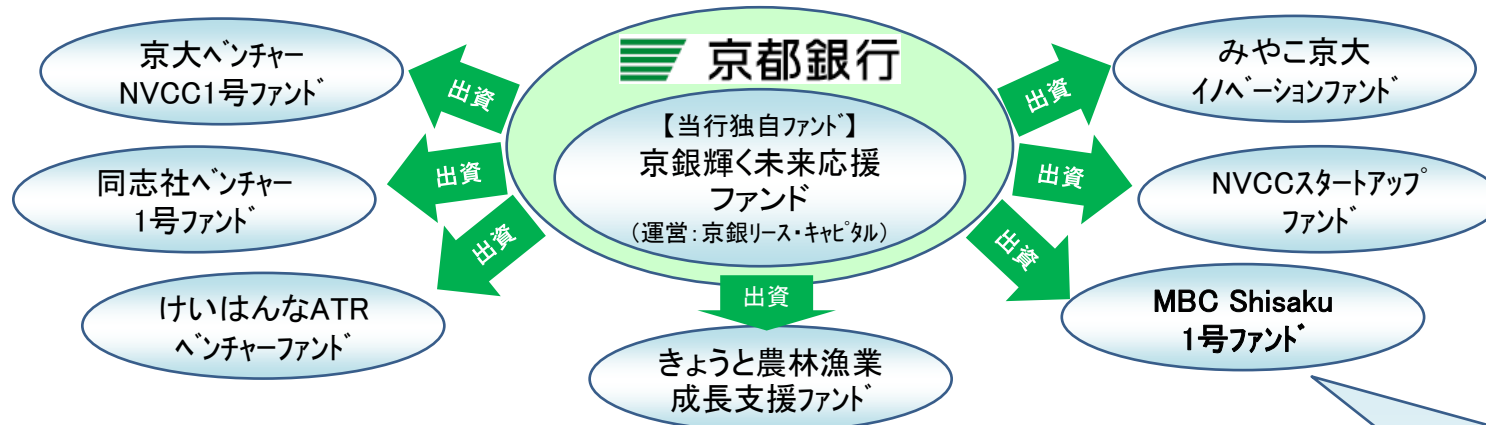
京都銀行

【当行独自ファンド】
京銀輝く未来応援ファンド
（運営：京銀リース・キャピタル）

京大ベンチャーNVCC1号ファンド

出資

同志社ベンチャー1号ファンド

出資

出資

けいはんなATRベンチャーファンド

出資

きょうと農林漁業成長支援ファンド

出資

みやこ京大イノベーションファンド

出資

NVCCスタートアップファンド

出資

MBC Shisaku 1号ファンド